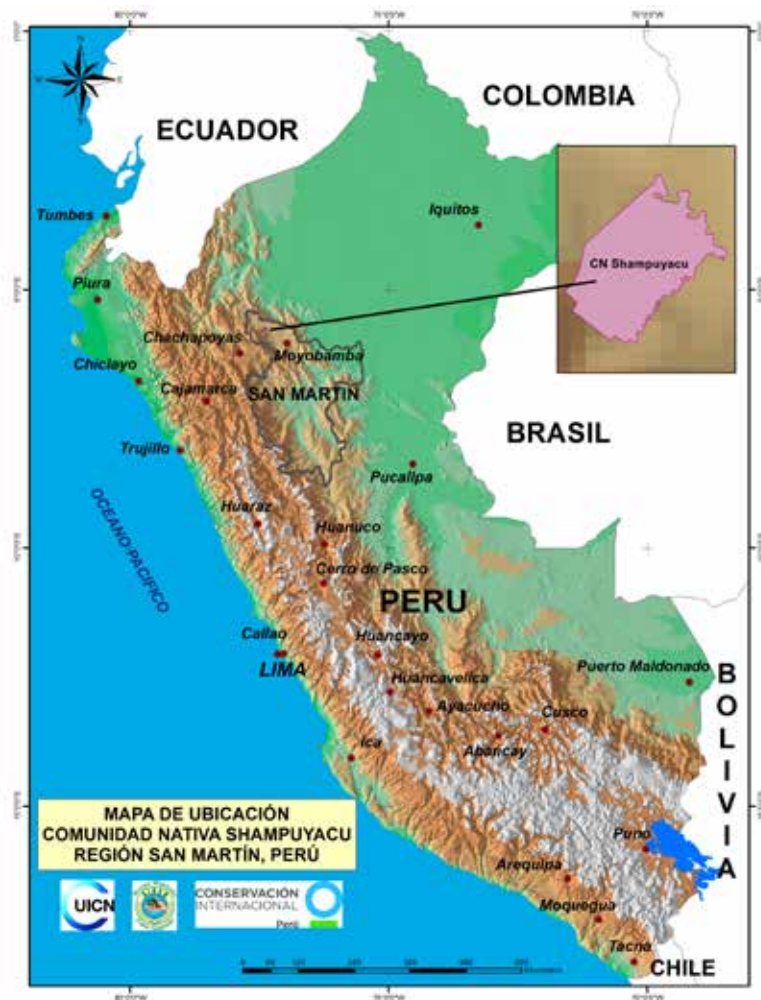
80°0'0"W
75°0'0"W
70°0'0"W

COLOMBIA

ECUADOR

CN Shampuyacu

Tumbes
Iquitos
Piura
Chachapoyas
Moyobamba
Chiclayo
Cajamarca
SAN MARTIN
Trujillo
BRASIL
Pucallpa
OCEANO PACIFICO
Huaraz
Huanuco
Cerro de Pasco
PERU
Huancayo
Callao
LIMA
Huancavelica
Puerto Maldonado
Ayacucho
Cusco
Abancay
Ica

B
O
L
I
V
I
A

MAPA DE UBICACIÓN
COMUNIDAD NATIVA SHAMPUYACU
REGIÓN SAN MARTÍN, PERÚ

UICN
CONSERVACIÓN INTERNACIONAL
Perú

Puno
Arequipa
Moquegua
Tacna
CHILE

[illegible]